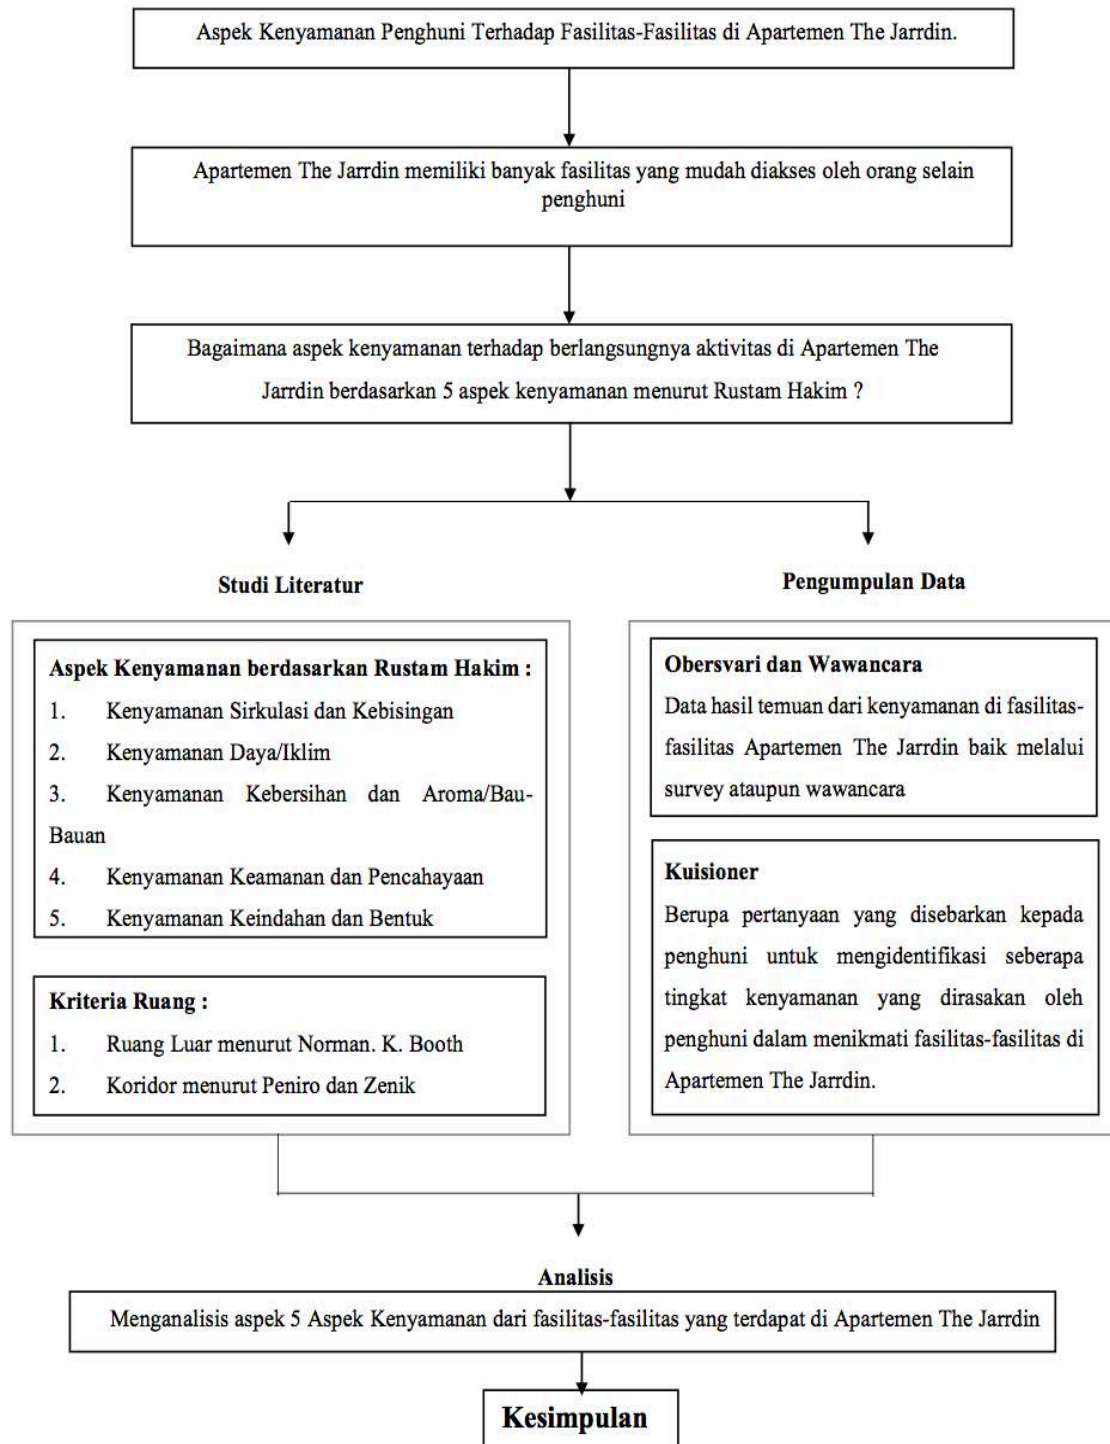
Aspek Kenyamanan Penghuni Terhadap Fasilitas-Fasilitas di Apartemen The Jarrdin.

Apartemen The Jarrdin memiliki banyak fasilitas yang mudah diakses oleh orang selain penghuni

Bagaimana aspek kenyamanan terhadap berlangsungnya aktivitas di Apartemen The Jarrdin berdasarkan 5 aspek kenyamanan menurut Rustam Hakim ?

Studi Literatur

Aspek Kenyamanan berdasarkan Rustam Hakim :
1. Kenyamanan Sirkulasi dan Kebisingan
2. Kenyamanan Daya/Iklim
3. Kenyamanan Kebersihan dan Aroma/Bau-Bauan
4. Kenyamanan Keamanan dan Pencahayaan
5. Kenyamanan Keindahan dan Bentuk

Kriteria Ruang :
1. Ruang Luar menurut Norman. K. Booth
2. Koridor menurut Peniro dan Zenik

Pengumpulan Data

Obersvari dan Wawancara
Data hasil temuan dari kenyamanan di fasilitas-fasilitas Apartemen The Jarrdin baik melalui survey ataupun wawancara

Kuisioner
Berupa pertanyaan yang disebarkan kepada penghuni untuk mengidentifikasi seberapa tingkat kenyamanan yang dirasakan oleh penghuni dalam menikmati fasilitas-fasilitas di Apartemen The Jarrdin.

Analisis

Menganalisis aspek 5 Aspek Kenyamanan dari fasilitas-fasilitas yang terdapat di Apartemen The Jarrdin

Kesimpulan